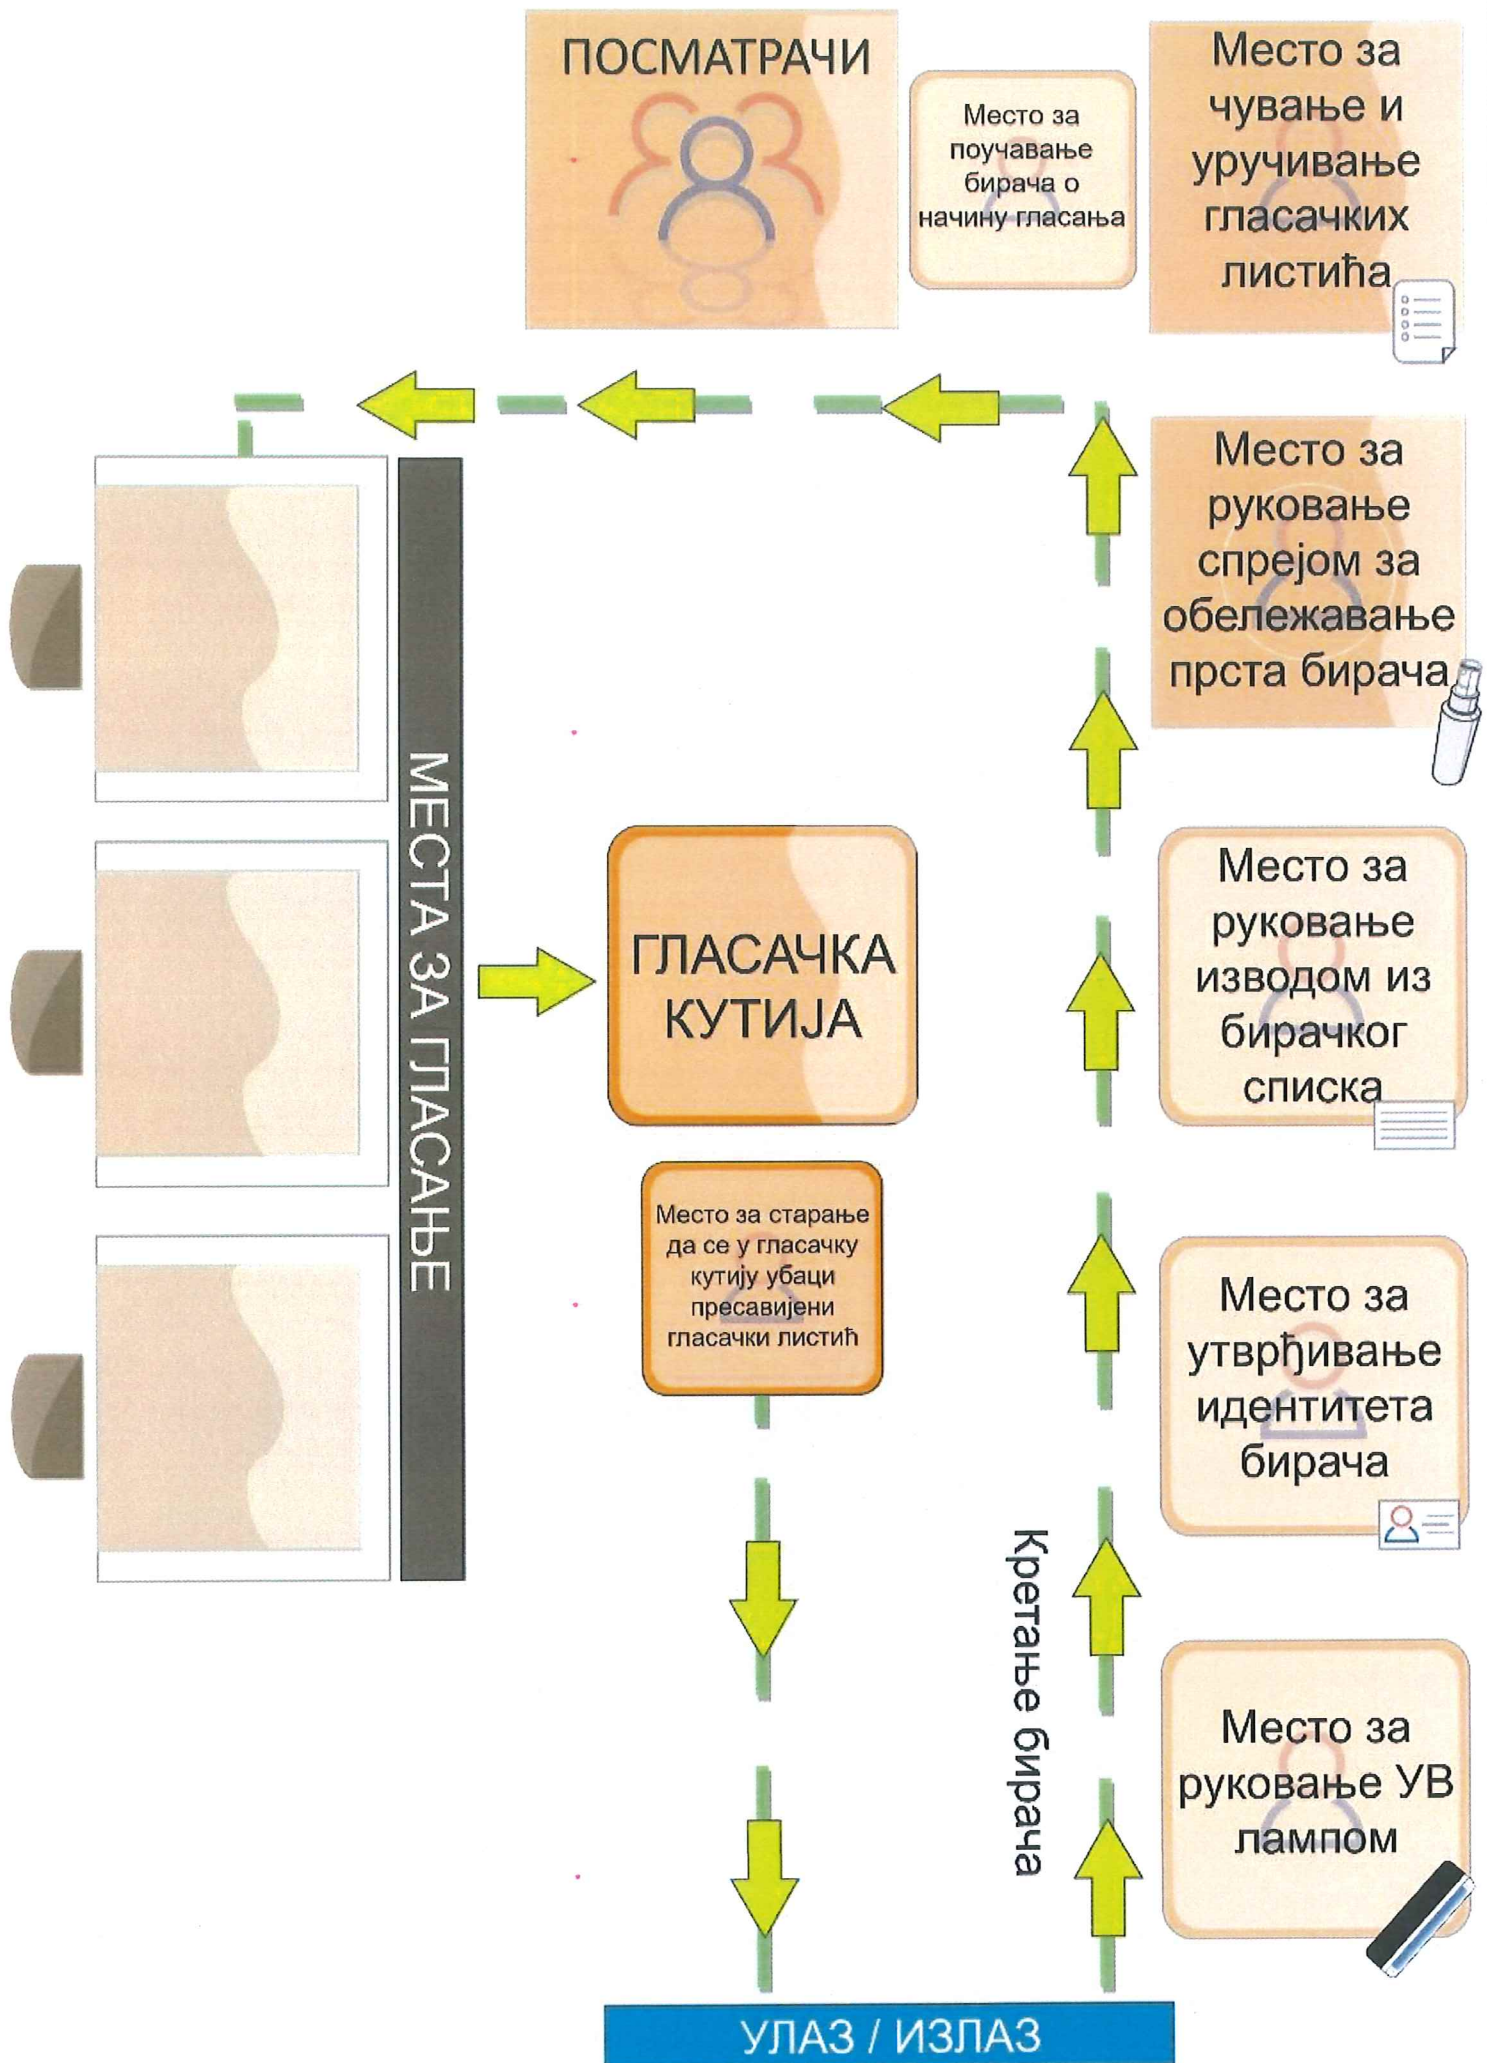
ПОСМАТРАЧИ

Место за поучавање бирача о начину гласања

Место за чување и уручивање гласачких листића

Место за руковање спрејом за обележавање прста бирача

МЕСТА ЗА ГЛАСАЊЕ

ГЛАСАЧКА КУТИЈА

Место за руковање изводом из бирачког списка

Место за старање да се у гласачку кутију убаци пресавијени гласачки листић

Место за утврђивање идентитета бирача

Кретање бирача

Место за руковање УВ лампом

УЛАЗ / ИЗЛАЗ